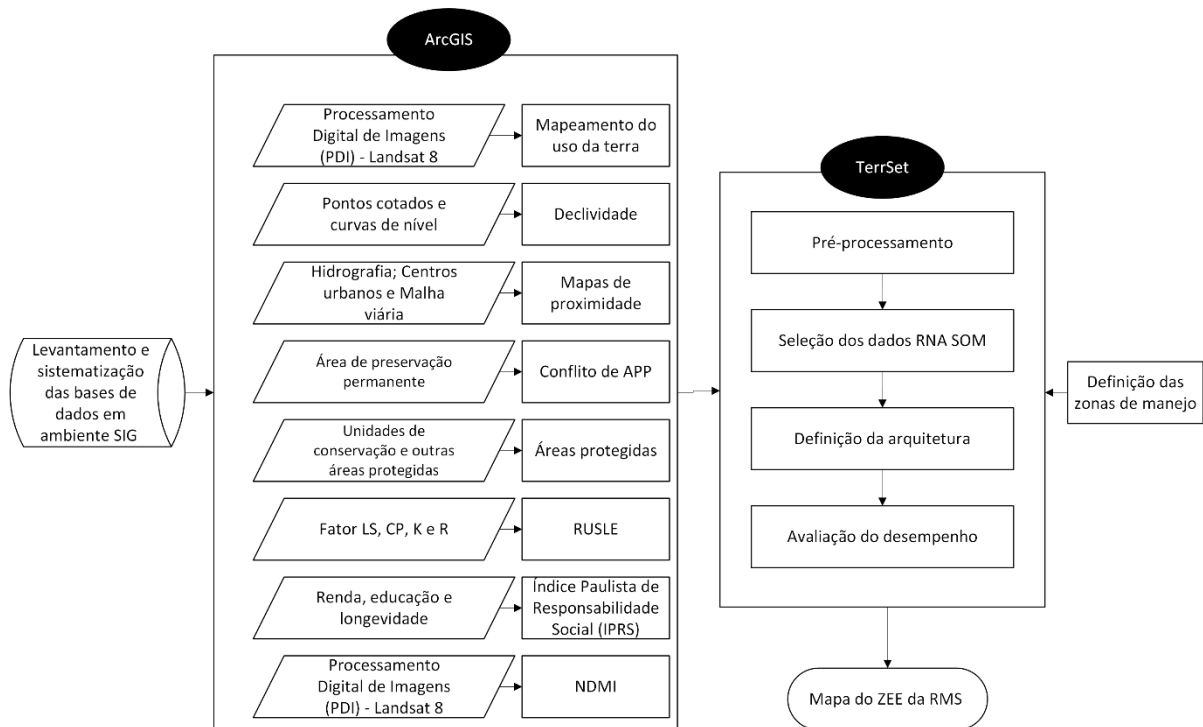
Levantamento e sistematização das bases de dados em ambiente SIG

ArcGIS

Processamento Digital de Imagens (PDI) - Landsat 8

Mapeamento do uso da terra

Pontos cotados e curvas de nível

Declividade

Hidrografia; Centros urbanos e Malha viária

Mapas de proximidade

Área de preservação permanente

Conflito de APP

Unidades de conservação e outras áreas protegidas

Áreas protegidas

Fator LS, CP, K e R

RUSLE

Renda, educação e longevidade

Índice Paulista de Responsabilidade Social (IPRS)

Processamento Digital de Imagens (PDI) - Landsat 8

NDMI

TerrSet

Pré-processamento

Seleção dos dados RNA SOM

Definição da arquitetura

Avaliação do desempenho

Definição das zonas de manejo

Mapa do ZEE da RMS